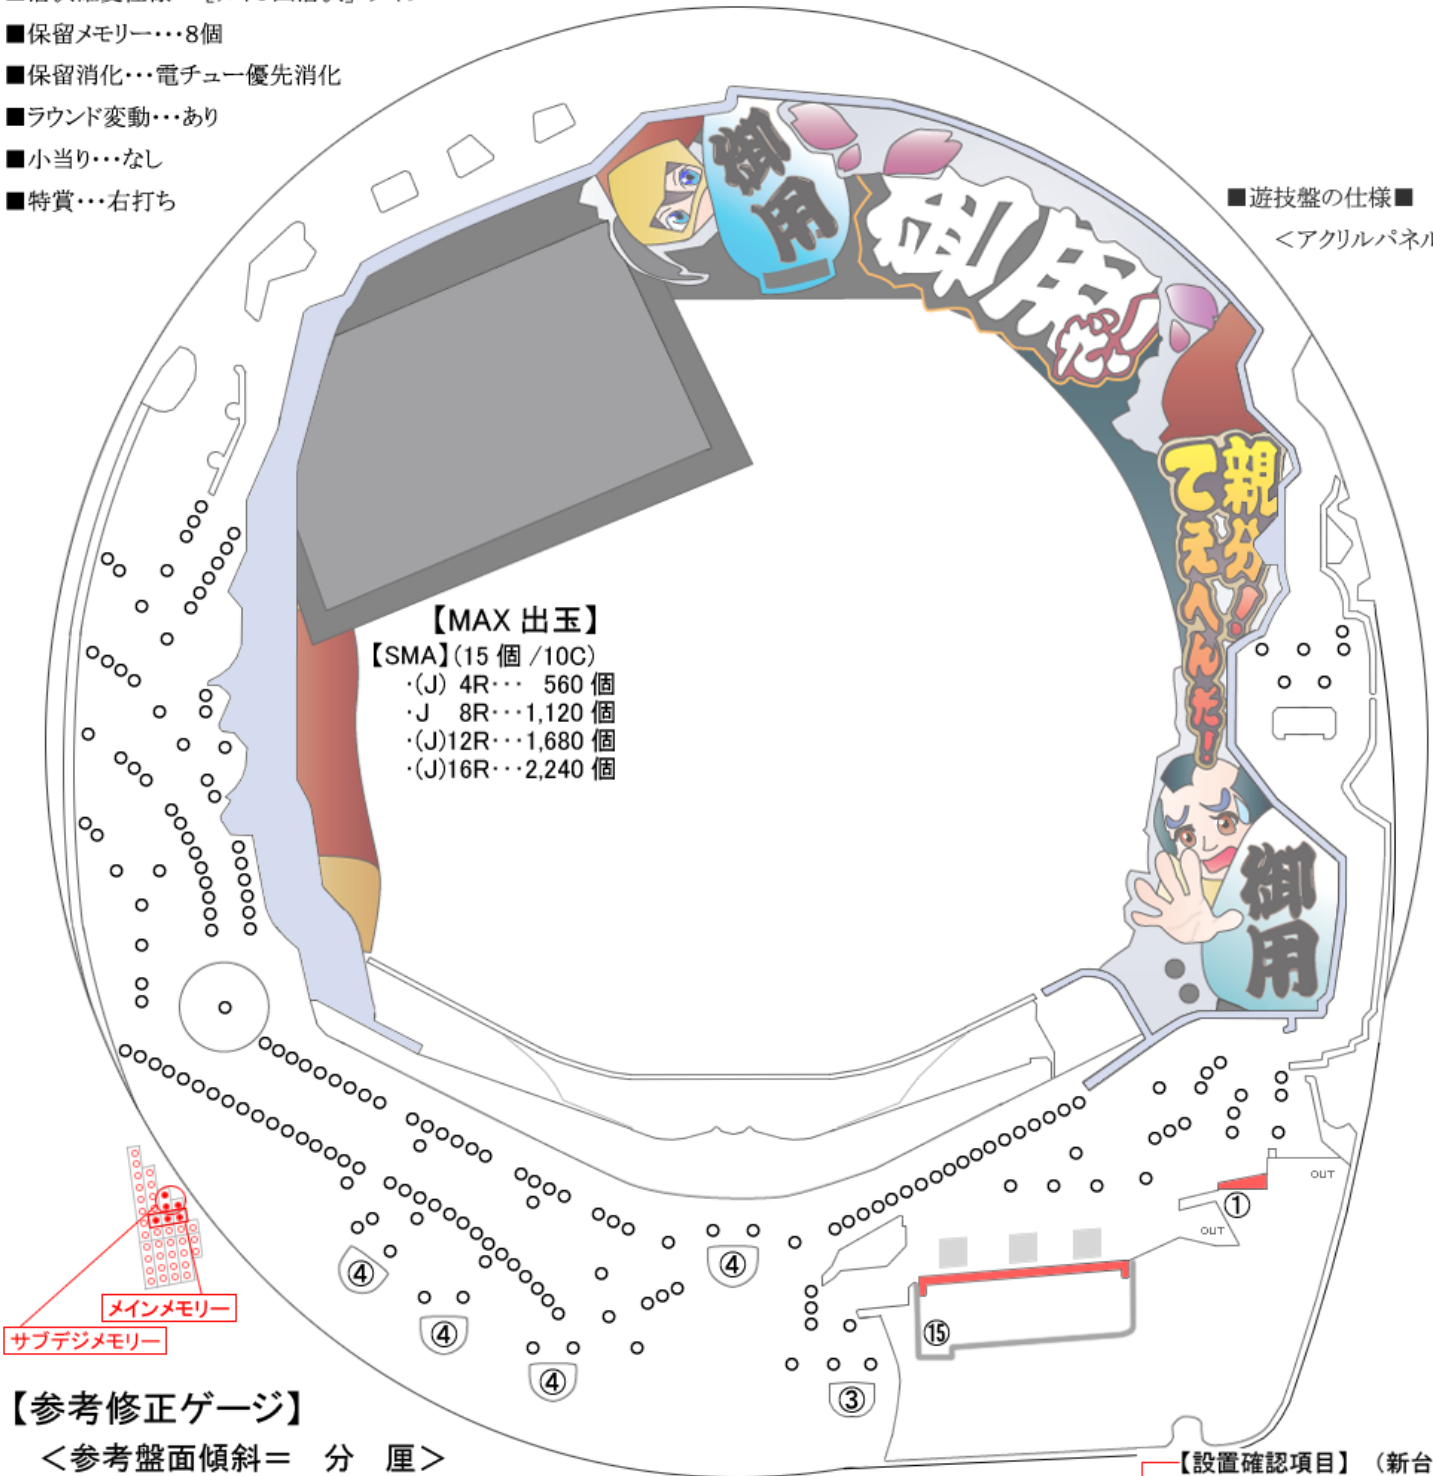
■保留メモリー・・・8個
■保留消化・・・電チュー優先消化
■ラウンド変動・・・あり
■小当り・・・なし
■特賞・・・右打ち

■遊技盤の仕様■
＜アクリルパネル

御用
御用だ！
親分！てえへんだ！
御用

【MAX 出玉】
【SMA】(15 個 /10C)
・(J) 4R・・・ 560 個
・J 8R・・・1,120 個
・(J)12R・・・1,680 個
・(J)16R・・・2,240 個

OUT
①
OUT
④
④
④
④
⑮
③

メインメモリー
サブデジメモリー

【参考修正ゲージ】
＜参考盤面傾斜＝ 分 厘＞

【設置確認項目】（新台